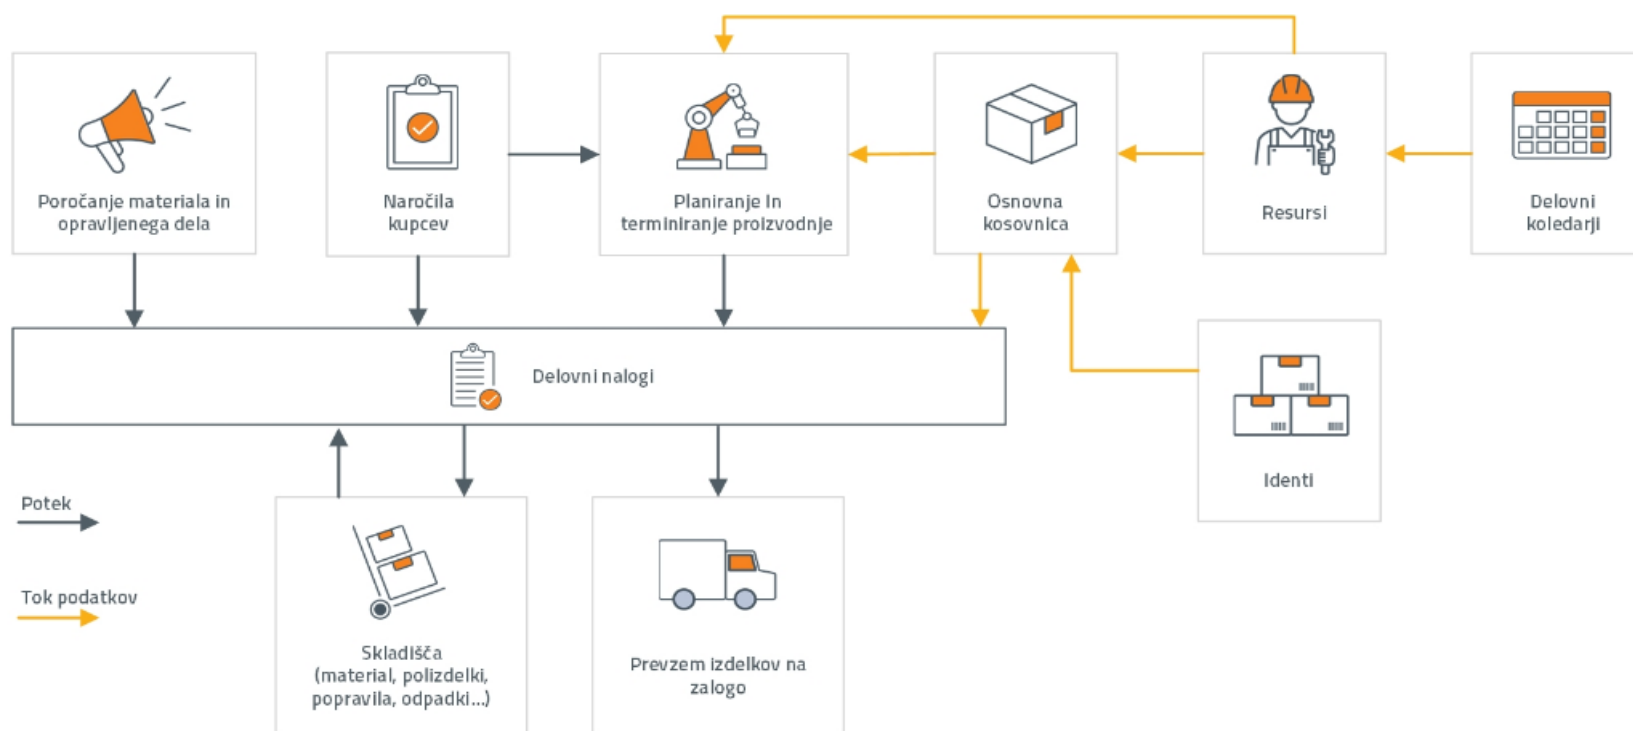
Poročanje materiala in opravljenega dela

Naročila kupcev

Planiranje in terminiranje proizvodnje

Osnovna kosovnica

Resursi

Delovni koledarji

Delovni nalogi

Identi

Potek

Tok podatkov

Skladišča (material, polizdelki, popravila, odpadki...)

Prevzem izdelkov na zalogo